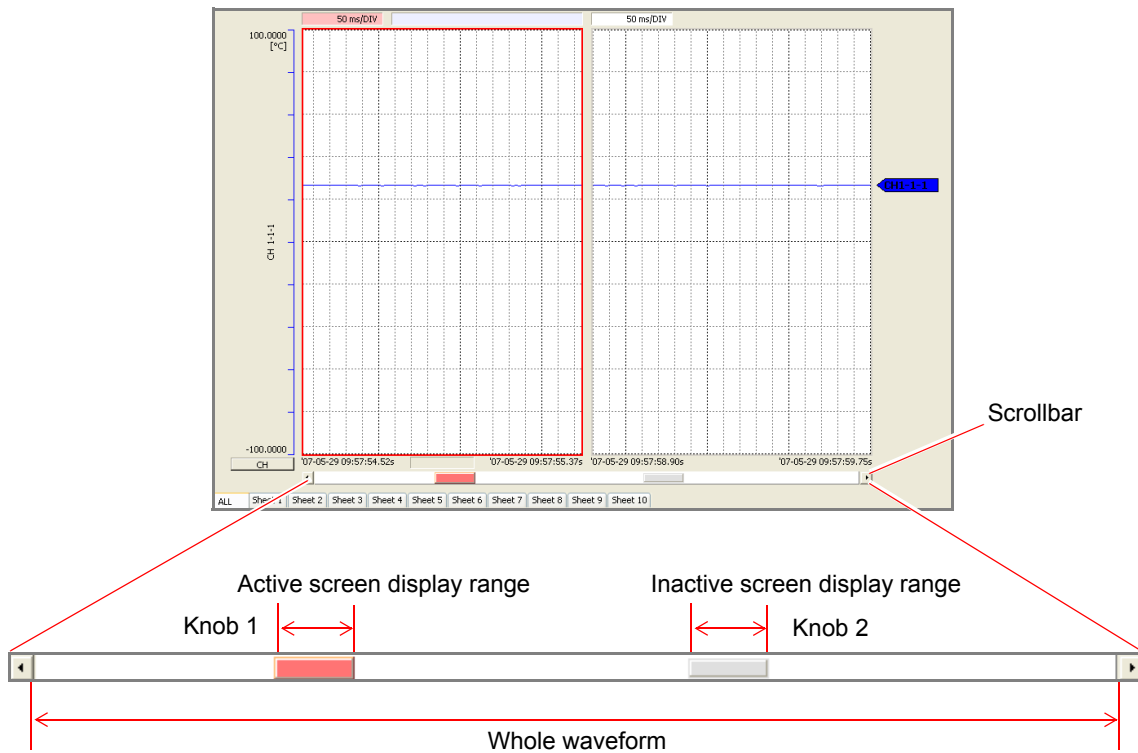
50 ms/DIV

50 ms/DIV

100.0000
[°C]

CH 1-1-1

CH1-1-1

-100.0000

CH

'07-05-29 09:57:54.52s

'07-05-29 09:57:55.37s

'07-05-29 09:57:58.90s

'07-05-29 09:57:59.75s

Scrollbar

ALL | Sheet 1 | Sheet 2 | Sheet 3 | Sheet 4 | Sheet 5 | Sheet 6 | Sheet 7 | Sheet 8 | Sheet 9 | Sheet 10

Active screen display range

Inactive screen display range

Knob 1

Knob 2

Whole waveform